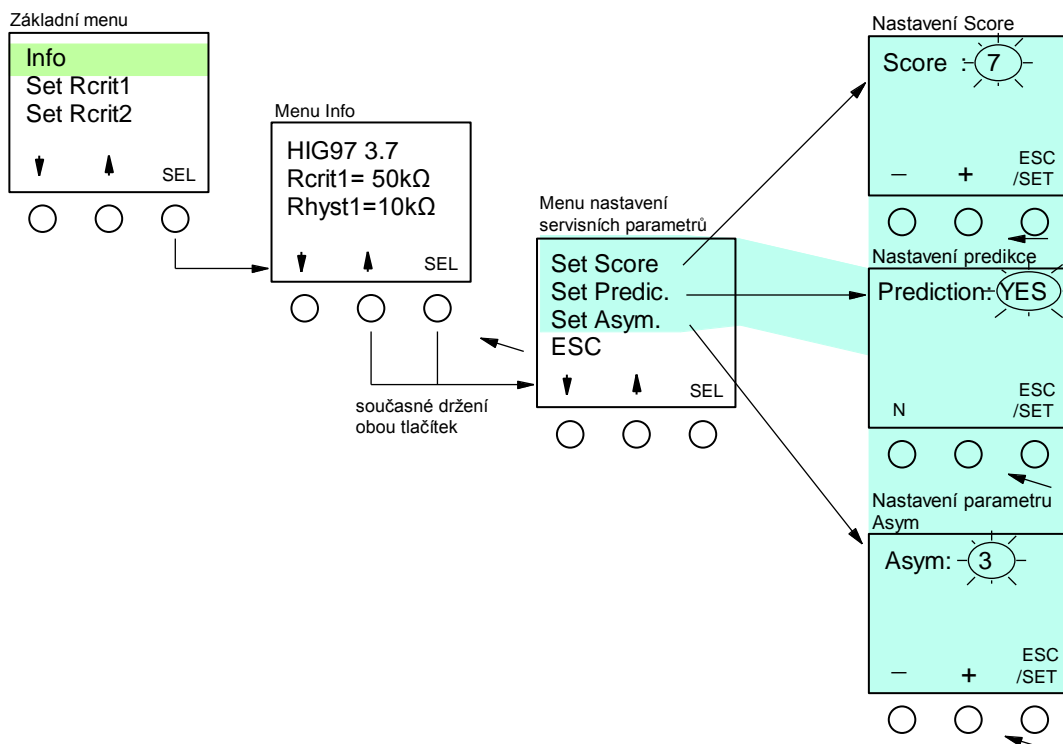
Základní menu

Info
Set Rcrit1
Set Rcrit2

SEL

Menu Info

HIG97 3.7
Rcrit1= 50kΩ
Rhyst1=10kΩ

SEL

současné držení obou tlačítek

Menu nastavení servisních parametrů

Set Score
Set Predic.
Set Asym.
ESC

SEL

Nastavení Score

Score : 7

–
+
ESC /SET

Nastavení predikce

Prediction: YES

N
ESC /SET

Nastavení parametru Asym

Asym: 3

–
+
ESC /SET